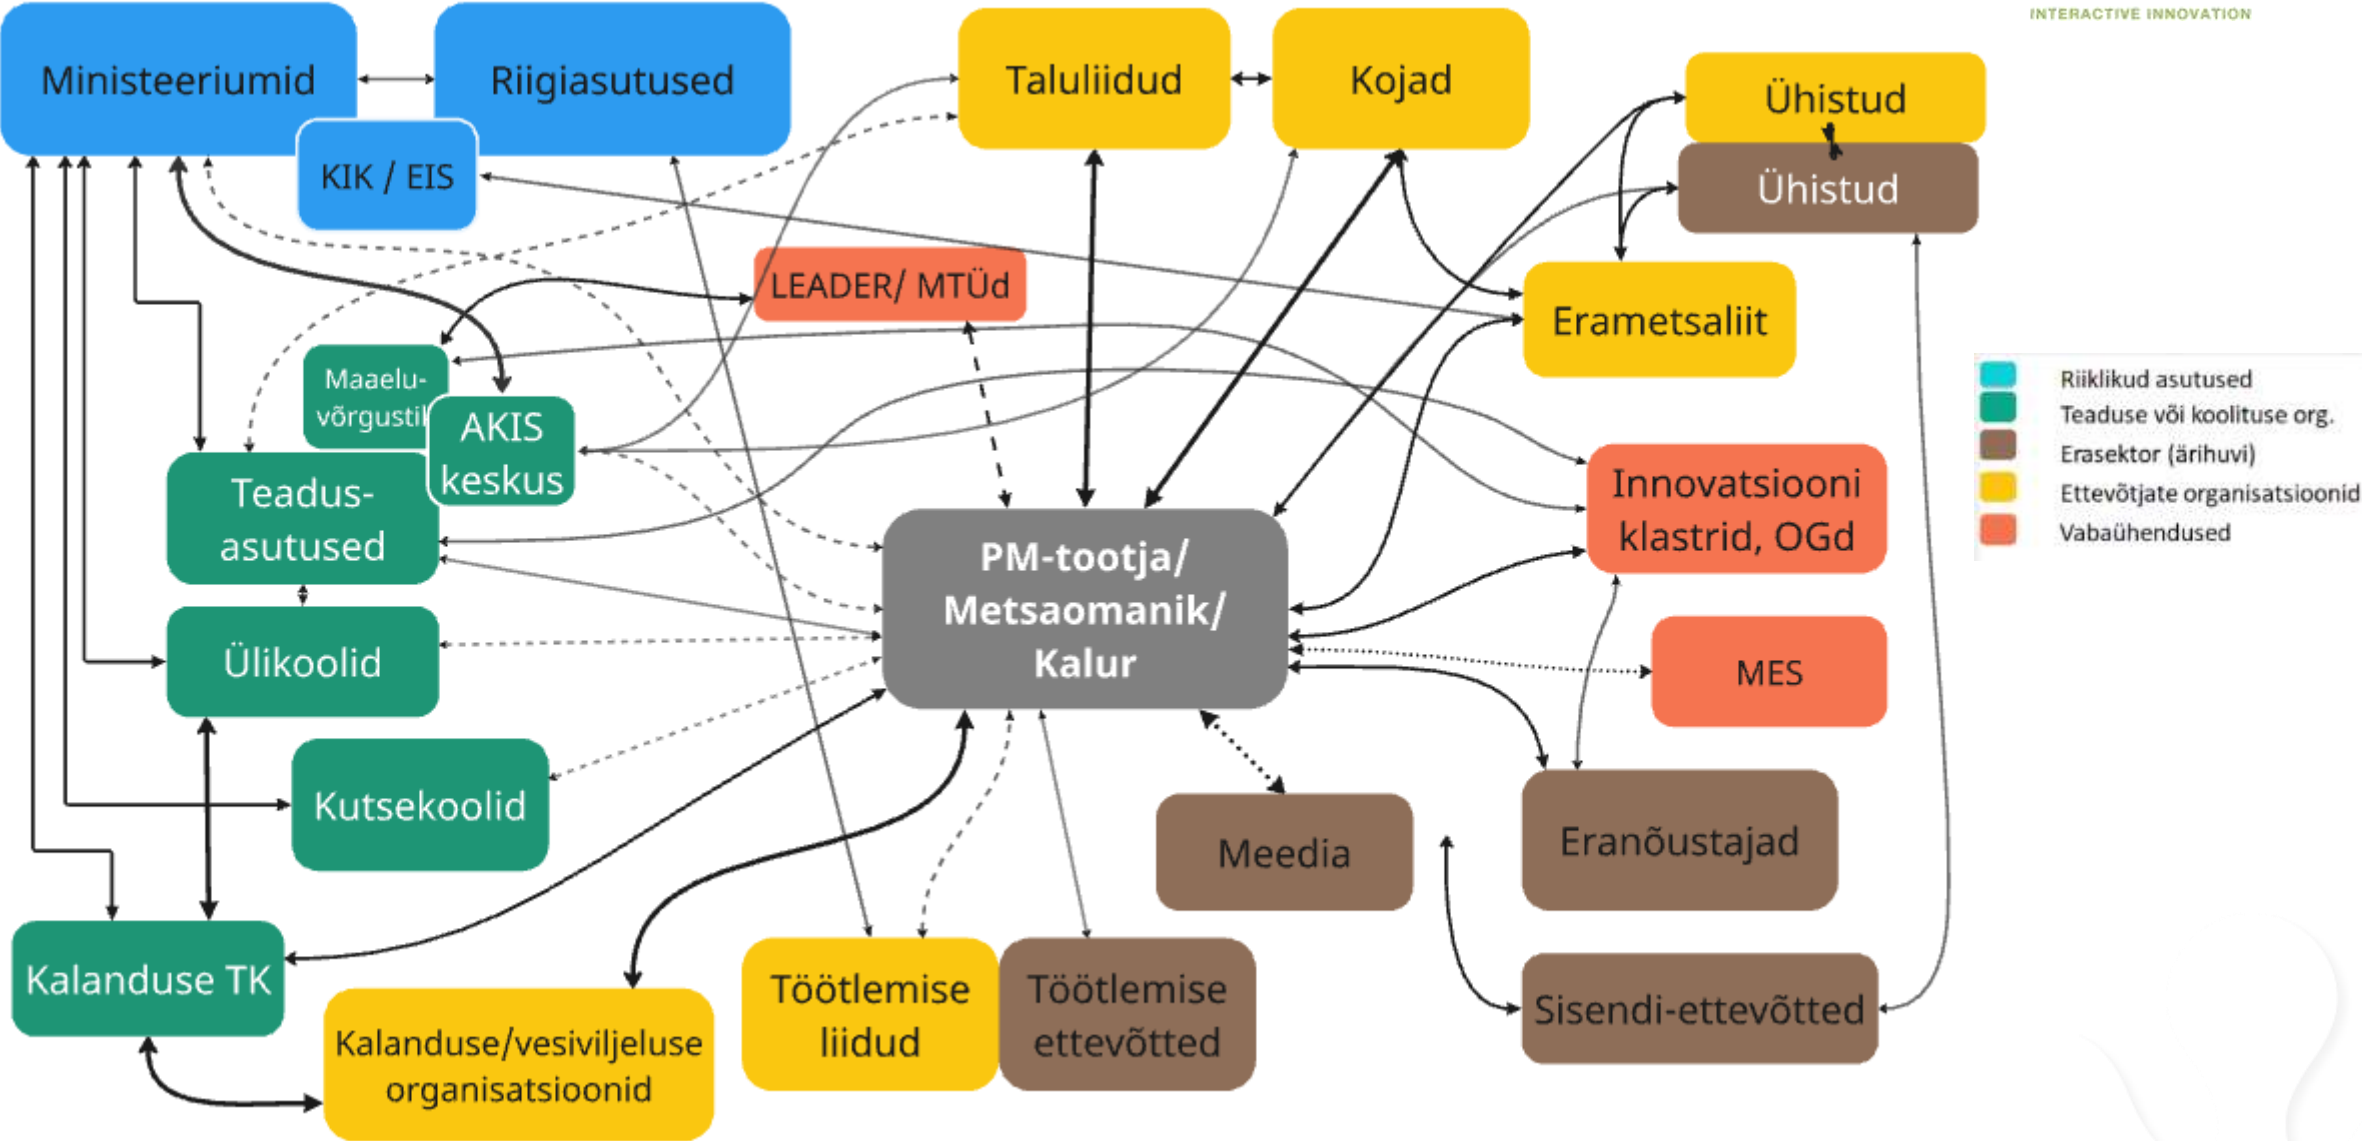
INTERACTIVE INNOVATION

Ministeeriumid

Riigiasutused

KIK / EIS

Taluliidud

Kojad

Ühistud

Ühistud

LEADER/ MTÜd

Erametsaliit

Maaelu-võrgustik

AKIS keskus

Teadus-asutused

Ülikoolid

Kutsekoolid

Kalanduse TK

PM-tootja/ Metsaomanik/ Kalur

Innovatsiooni klastrid, OGd

MES

Meedia

Eranõustajad

Kalanduse/vesiviljeluse organisatsioonid

Töötlemise liidud

Töötlemise ettevõtted

Sisendi-ettevõtted

Riiklikud asutused
Teaduse või koolituse org.
Erasektor (ärihuvi)
Ettevõtjate organisatsioonid
Vabaühendused